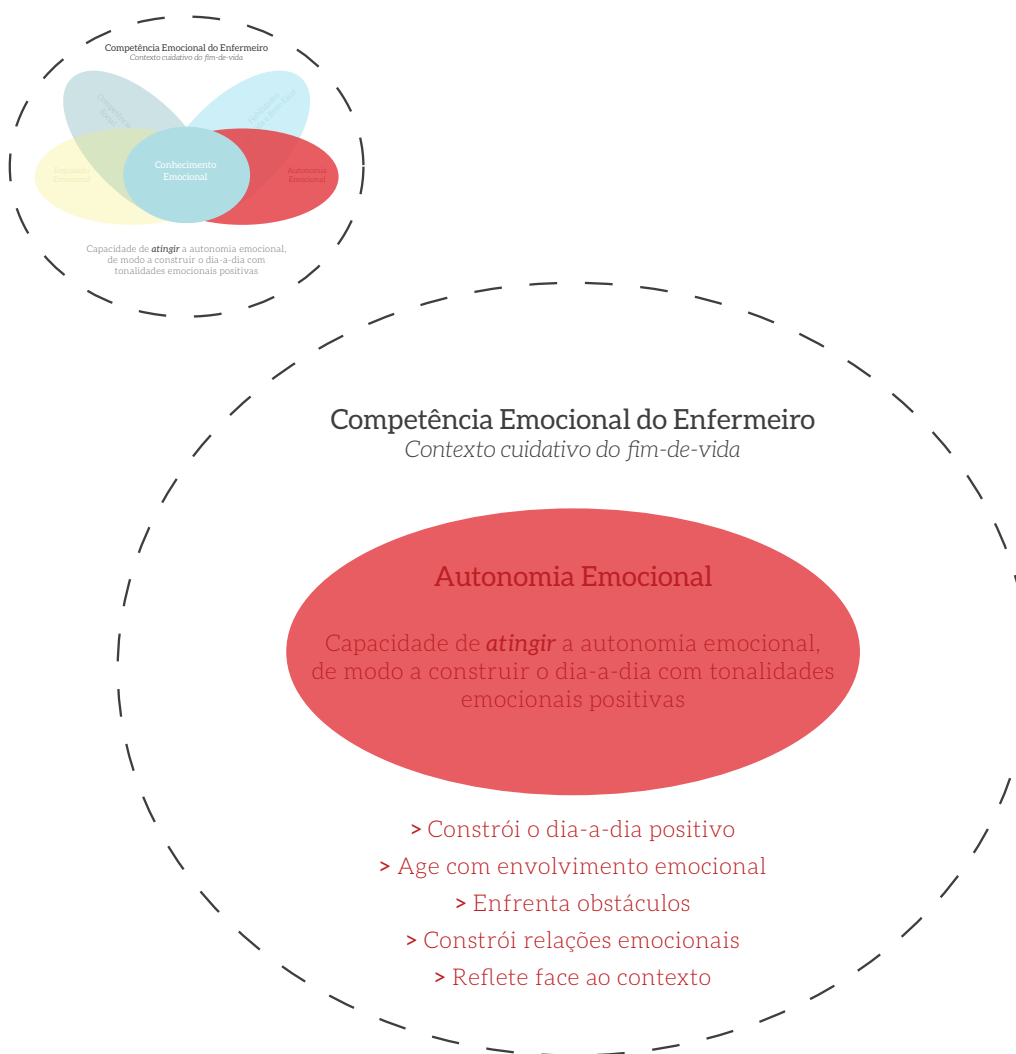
Competência Emocional do Enfermeiro
Contexto cuidativo do fim-de-vida

Competência Social

Facilitador do Bem-Estar

Regulação Emocional

Conhecimento Emocional

Autonomia Emocional

Capacidade de atingir a autonomia emocional, de modo a construir o dia-a-dia com tonalidades emocionais positivas

Competência Emocional do Enfermeiro
Contexto cuidativo do fim-de-vida

Autonomia Emocional

Capacidade de ***atingir*** a autonomia emocional, de modo a construir o dia-a-dia com tonalidades emocionais positivas

> Constrói o dia-a-dia positivo
> Age com envolvimento emocional
> Enfrenta obstáculos
> Constrói relações emocionais
> Reflete face ao contexto